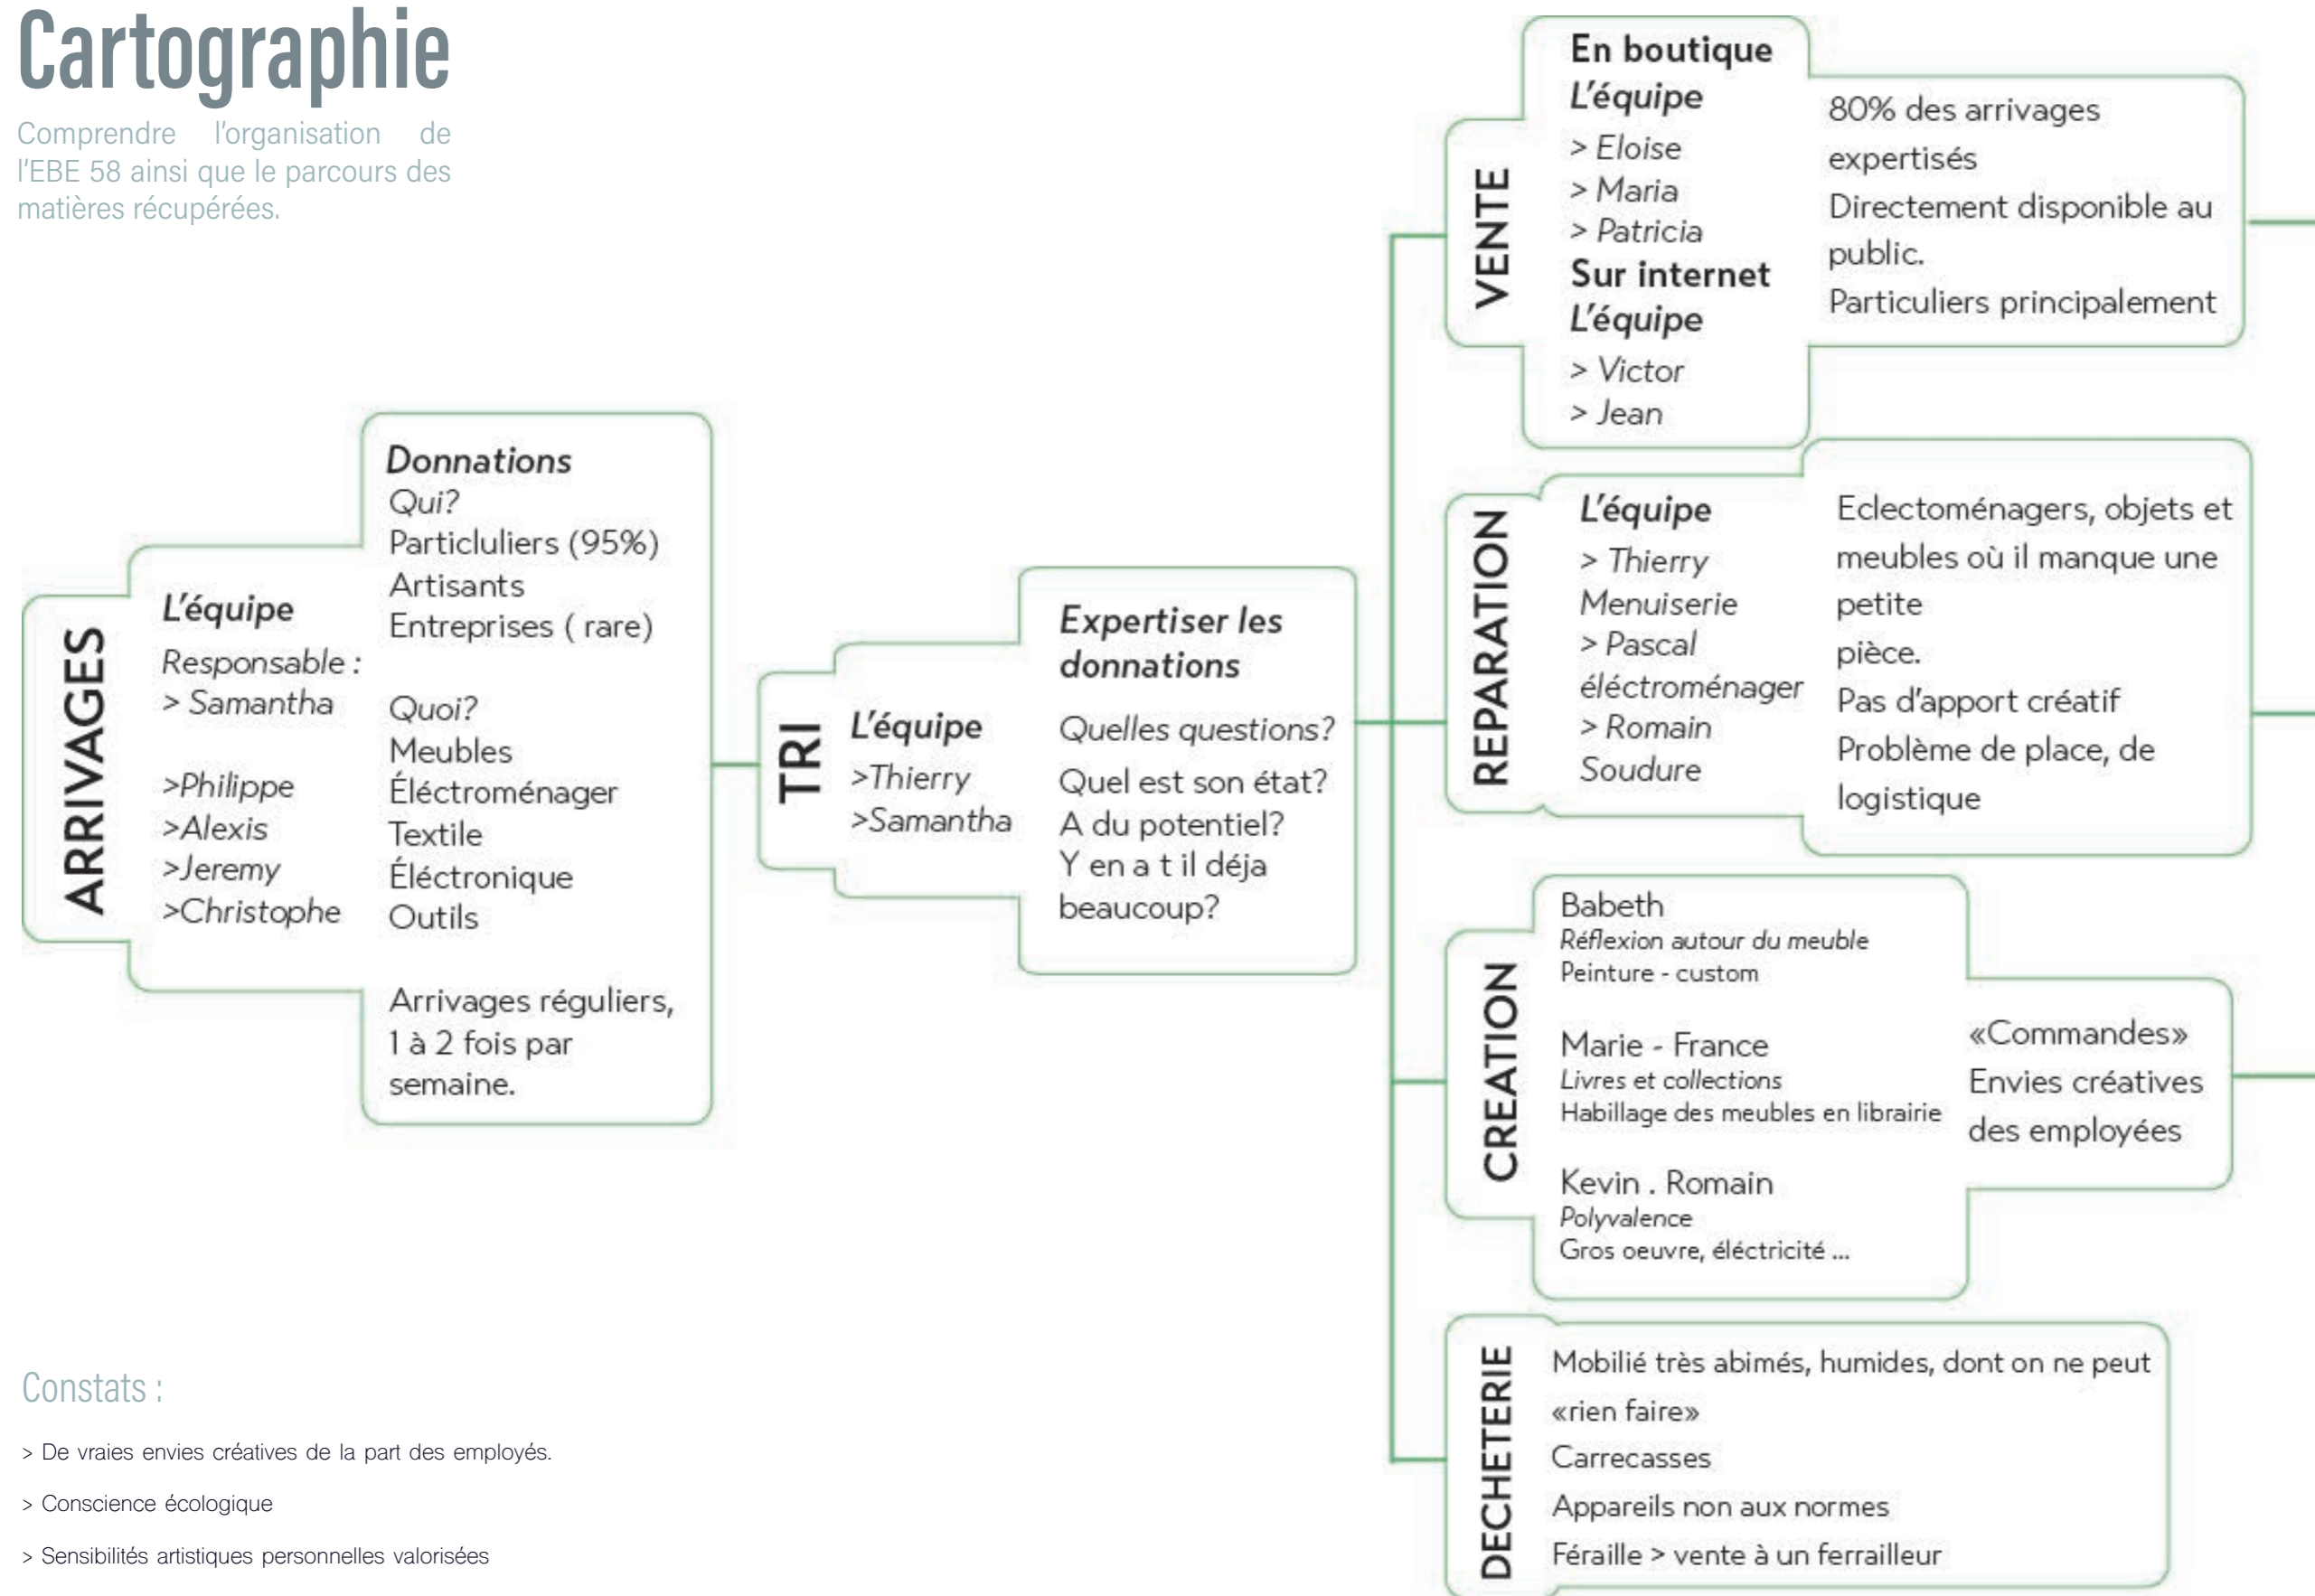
Cartographie

Comprendre l'organisation de l'EBE 58 ainsi que le parcours des matières récupérées.

ARRIVAGES

L'équipe
Responsable :
> Samantha

>Philippe
>Alexis
>Jeremy
>Christophe

Donnations
Qui?
Particluliers (95%)
Artisants
Entreprises ( rare)

Quoi?
Meubles
Éléctroménager
Textile
Éléctronique
Outils

Arrivages réguliers, 1 à 2 fois par semaine.

TRI

L'équipe
>Thierry
>Samantha

Expertiser les donnations
Quelles questions?
Quel est son état?
A du potentiel?
Y en a t il déja beaucoup?

VENTE

En boutique
L'équipe
> Eloise
> Maria
> Patricia
Sur internet
L'équipe
> Victor
> Jean

80% des arrivages expertisés
Directement disponible au public.
Particuliers principalement

REPARATION

L'équipe
> Thierry
Menuiserie
> Pascal
éléctroménager
> Romain
Soudure

Eclectoménagers, objets et meubles où il manque une petite pièce.
Pas d'apport créatif
Problème de place, de logistique

CREATION

Babeth
Réflexion autour du meuble
Peinture - custom

Marie - France
Livres et collections
Habillage des meubles en librairie

Kevin . Romain
Polyvalence
Gros oeuvre, éléctricité ...

«Commandes»
Envies créatives des employées

DECHETERIE

Mobilié très abimés, humides, dont on ne peut «rien faire»
Carrecasses
Appareils non aux normes
Féraille > vente à un ferrailleur

Constats :

> De vraies envies créatives de la part des employés.

> Conscience écologique

> Sensibilités artistiques personnelles valorisées